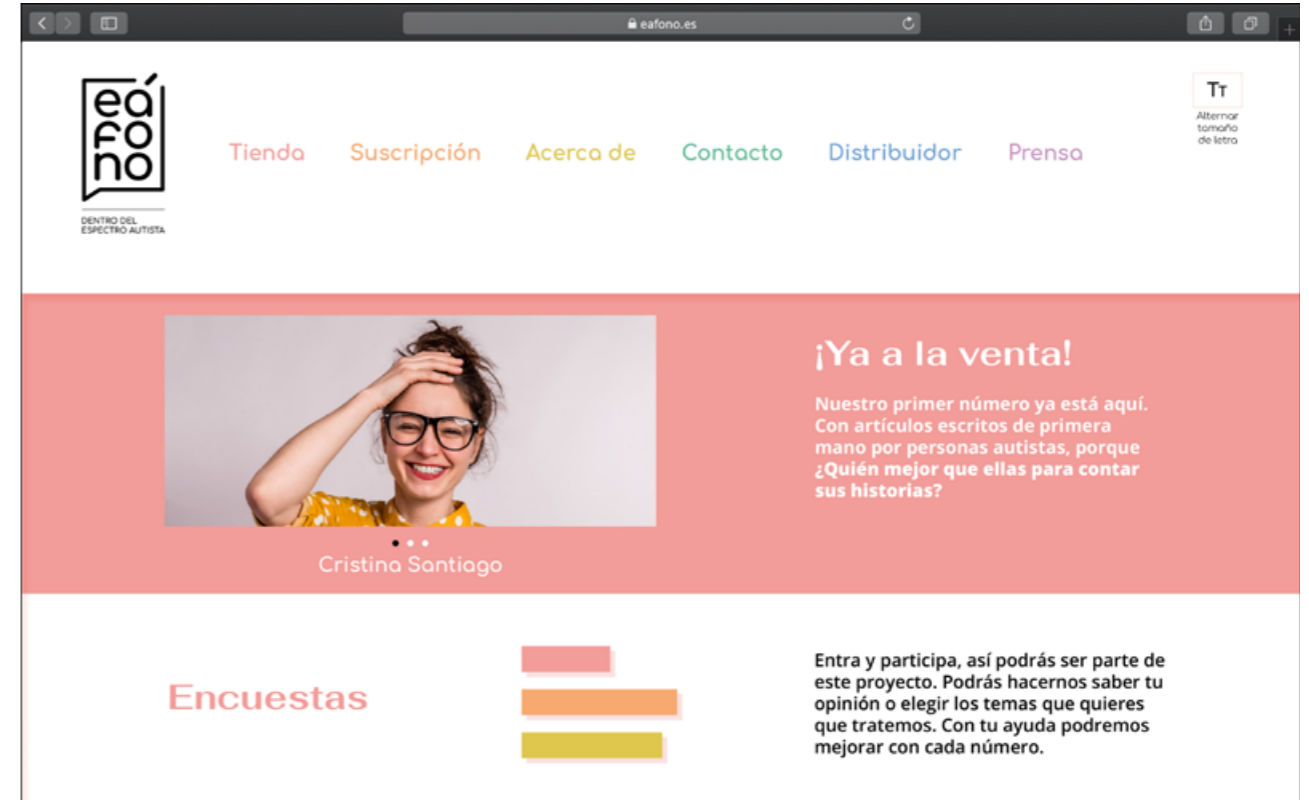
eafono.es

eá
fo
no

DENTRO DEL
ESPECTRO AUTISTA

Tienda Suscripción Acerca de Contacto Distribuidor Prensa

TT
Alternar tamaño de letra

¡Ya a la venta!

Nuestro primer número ya está aquí. Con artículos escritos de primera mano por personas autistas, porque ¿Quién mejor que ellas para contar sus historias?

Cristina Santiago

Encuestas

Entra y participa, así podrás ser parte de este proyecto. Podrás hacernos saber tu opinión o elegir los temas que quieres que tratemos. Con tu ayuda podremos mejorar con cada número.